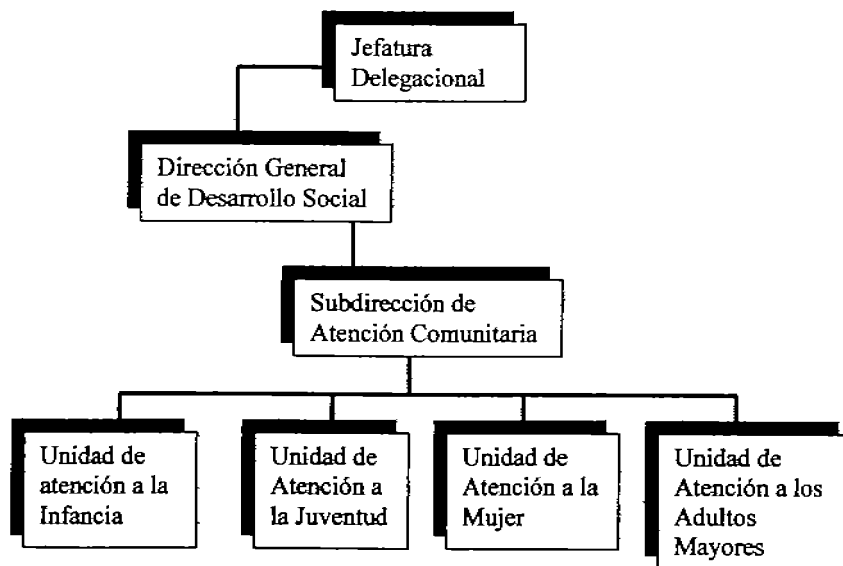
Jefatura Delegacional

Dirección General de Desarrollo Social

Subdirección de Atención Comunitaria

Unidad de atención a la Infancia

Unidad de Atención a la Juventud

Unidad de Atención a la Mujer

Unidad de Atención a los Adultos Mayores